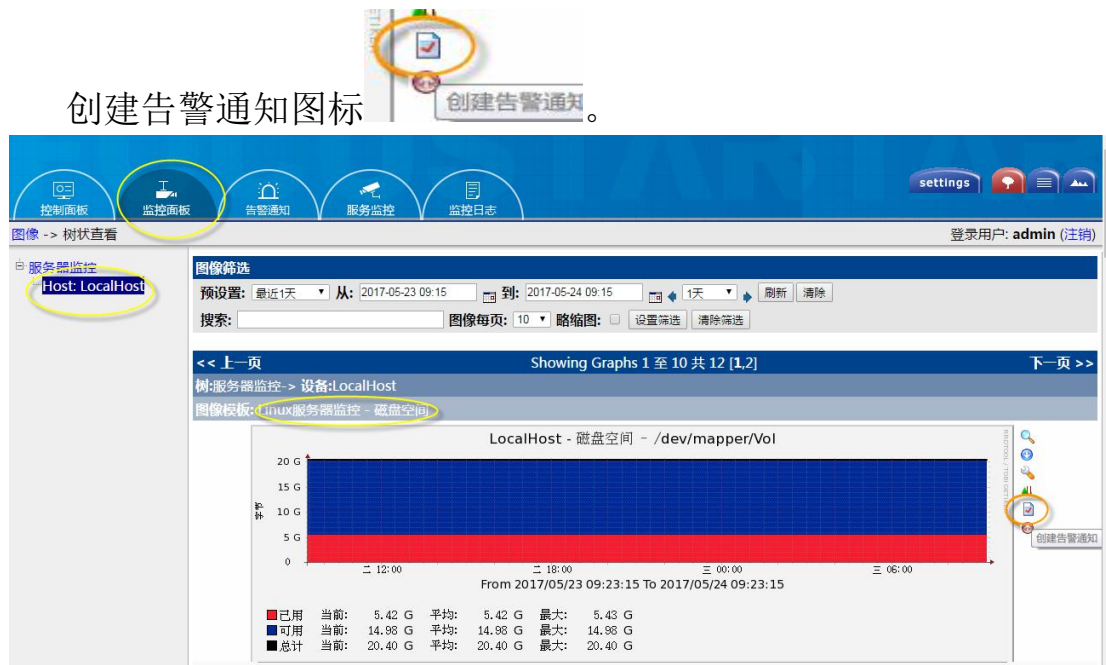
创建告警通知图标 创建告警通知。

控制面板 监控面板 告警通知 服务监控 监控日志

settings

图像 -> 树状查看

登录用户: admin (注销)

服务器监控
Host: LocalHost

图像筛选

预设置: 最近1天 从: 2017-05-23 09:15 到: 2017-05-24 09:15 1天 刷新 清除

搜索: 图像每页: 10 略缩图: 设置筛选 清除筛选

<< 上一页 Showing Graphs 1 至 10 共 12 [1,2] 下一页 >>

树:服务器监控-> 设备:LocalHost

图像模板:Linux服务器监控 - 磁盘空间

LocalHost - 磁盘空间 - /dev/mapper/Vol

20 G
15 G
10 G
5 G
0

字节

二 12:00 二 18:00 三 00:00 三 06:00

From 2017/05/23 09:23:15 To 2017/05/24 09:23:15

| | | | | | | |
|---|---|---|---|---|---|---|
| 已用 | 当前: | 5.42 G | 平均: | 5.42 G | 最大: | 5.43 G |
| 可用 | 当前: | 14.98 G | 平均: | 14.98 G | 最大: | 14.98 G |
| 总计 | 当前: | 20.40 G | 平均: | 20.40 G | 最大: | 20.40 G |

创建告警通知